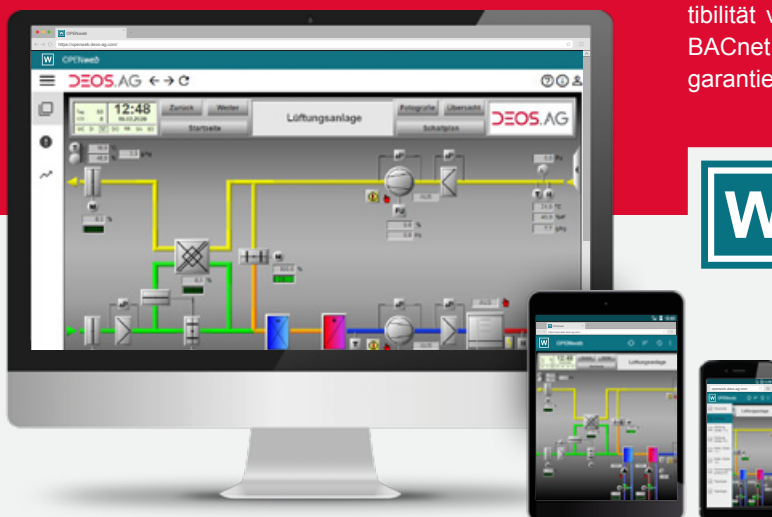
tibilität v
BACnet
garantie

OPENweb
https://openweb.deos-ag.com

W OPENweb

DEOS.AG ← → C

12:48
Zurück Weiter
Startseite
Lüftungsanlage
Fotografie Übersicht
Schaltplan
DEOS.AG

W

Lüftungsanlage

W OPENweb
Lüftungsanlage